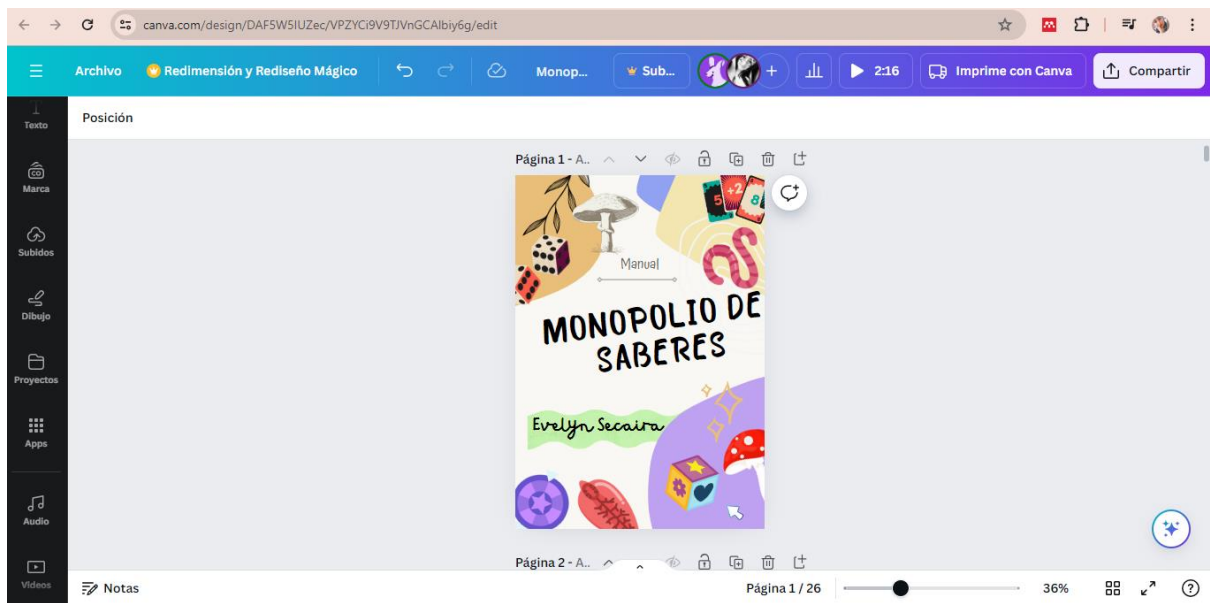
canva.com/design/DAF5W5IUZec/VPZYCi9V9TJVnGCAlbiy6g/edit

Archivo
Redimensión y Rediseño Mágico
Monop...
Sub...
2:16
Imprime con Canva
Compartir

Texto
Marca
Subidos
Dibujo
Proyectos
Apps
Audio
Videos

Posición

Página 1 - A..

Manual

MONOPOLIO DE SABERES

Evelyn Secaira

Página 2 - A..

Notas
Página 1 / 26
36%